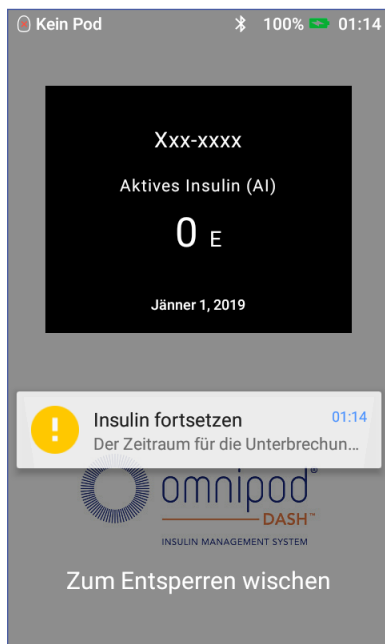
Kein Pod

100% 01:14

Xxx-xxxx

Aktives Insulin (AI)

0 E

Jänner 1, 2019

!

Insulin fortsetzen

01:14

Der Zeitraum für die Unterbrechun...

omnipod®

DASH™

INSULIN MANAGEMENT SYSTEM

Zum Entsperren wischen